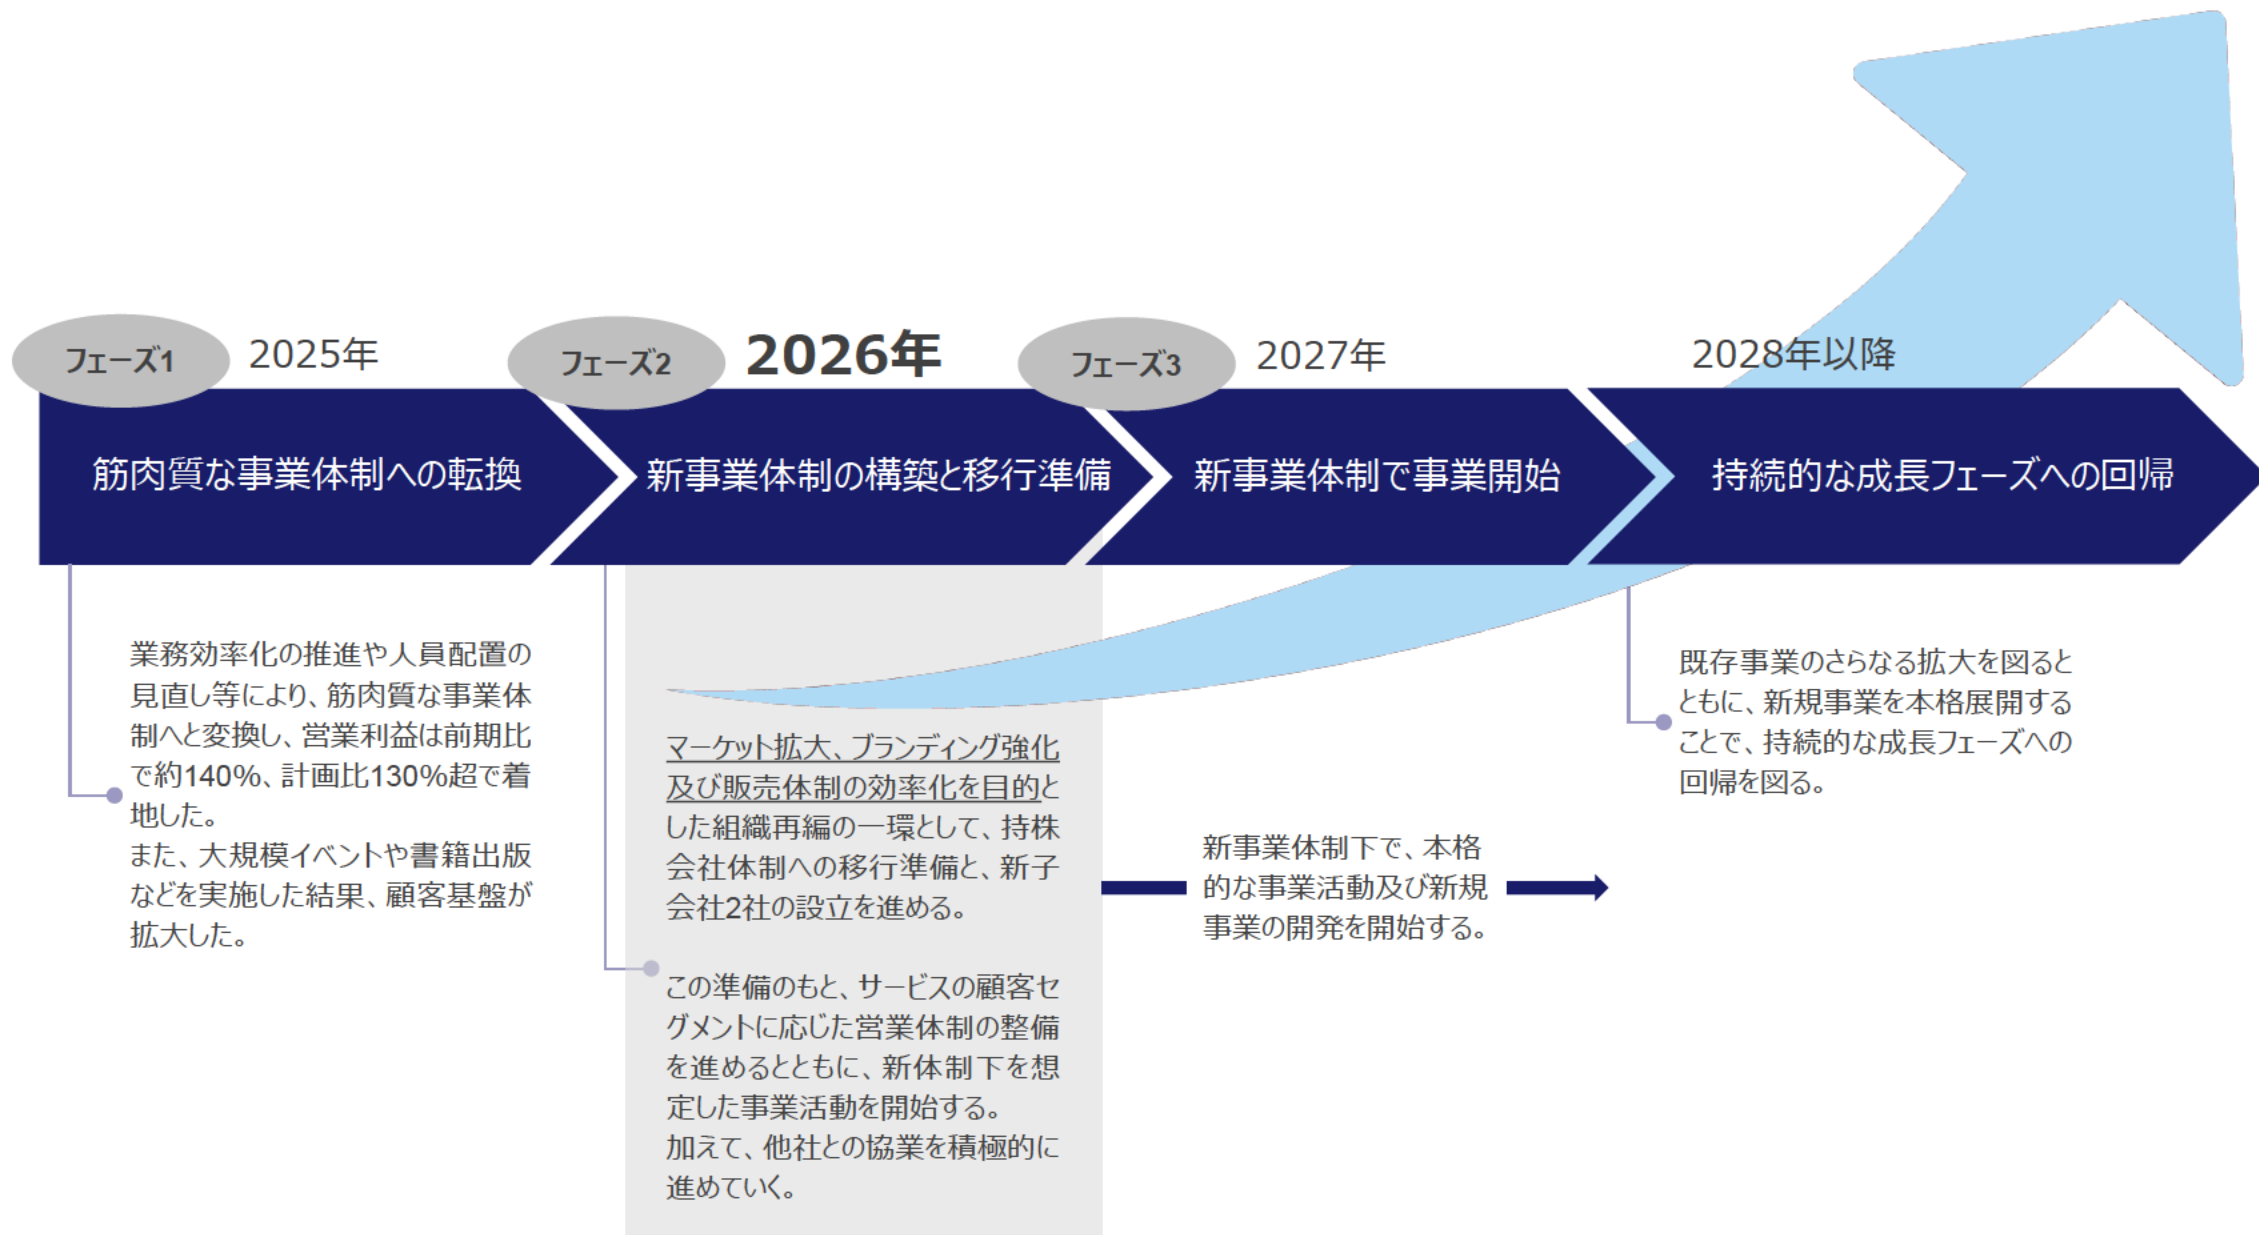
フェーズ1 2025年

筋肉質な事業体制への転換

業務効率化の推進や人員配置の見直し等により、筋肉質な事業体制へと変換し、営業利益は前期比で約140%、計画比130%超で着地した。
また、大規模イベントや書籍出版などを実施した結果、顧客基盤が拡大した。

フェーズ2 2026年

新事業体制の構築と移行準備

マーケット拡大、ブランディング強化及び販売体制の効率化を目的とした組織再編の一環として、持株会社体制への移行準備と、新子会社2社の設立を進める。

この準備のもと、サービスの顧客セグメントに応じた営業体制の整備を進めるとともに、新体制下を想定した事業活動を開始する。
加えて、他社との協業を積極的に進めていく。

フェーズ3 2027年

新事業体制で事業開始

新事業体制下で、本格的な事業活動及び新規事業の開発を開始する。

2028年以降

持続的な成長フェーズへの回帰

既存事業のさらなる拡大を図るとともに、新規事業を本格展開することで、持続的な成長フェーズへの回帰を図る。